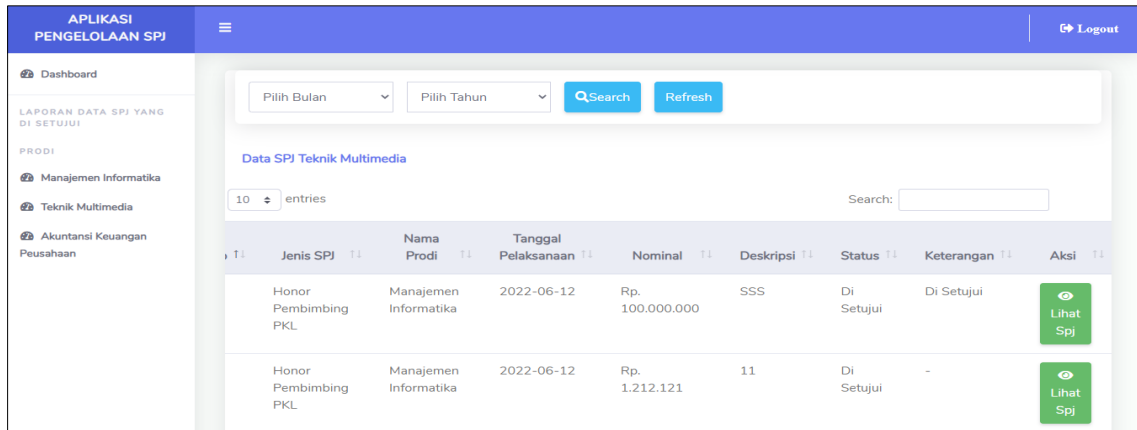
APLIKASI PENGELOLAAN SPJ

≡

Logout

Dashboard

LAPORAN DATA SPJ YANG DI SETUJUI

PRODI

Manajemen Informatika

Teknik Multimedia

Akuntansi Keuangan Peusahaan

Pilih Bulan

Pilih Tahun

Search

Refresh

Data SPJ Teknik Multimedia

10 entries

Search:

| | Jenis SPJ | Nama Prodi | Tanggal Pelaksanaan | Nominal | Deskripsi | Status | Keterangan | Aksi |
|---|---|---|---|---|---|---|---|---|
| | Honor Pembimbing PKL | Manajemen Informatika | 2022-06-12 | Rp. 100.000.000 | SSS | Di Setujui | Di Setujui | Lihat Spj |
| | Honor Pembimbing PKL | Manajemen Informatika | 2022-06-12 | Rp. 1.212.121 | 11 | Di Setujui | - | Lihat Spj |